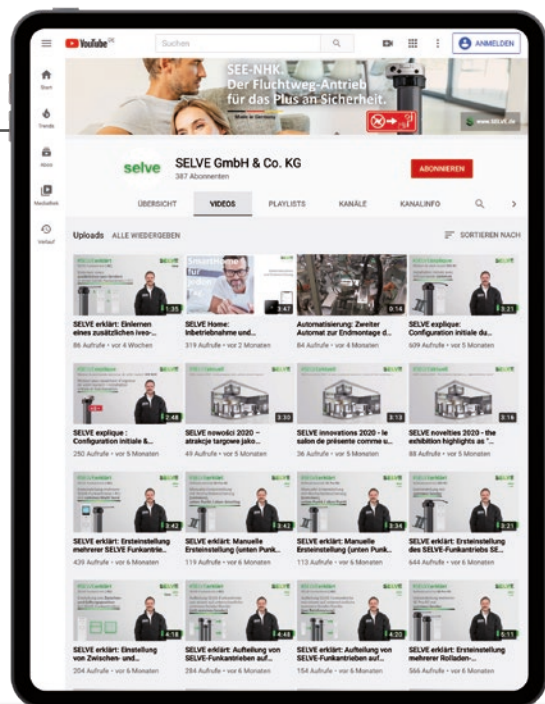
YouTube DE

Suchen

ANMELDEN

Start

Trends

Abos

Mediathek

Verlauf

SEE-NHK
Der Fluchtweg-Antrieb für das Plus an Sicherheit.

Made in Germany

www.selve.de

selve

SELVE GmbH & Co. KG
387 Abonnenten

ABONNIEREN

ÜBERSICHT VIDEOS PLAYLISTS KANÄLE KANALINFO

Uploads ALLE WIEDERGEBEN

SORTIEREN NACH

1:35
SELVE erklärt: Einlernen eines zusätzlichen iveo-...
86 Aufrufe • vor 4 Wochen

3:47
SELVE Home: Inbetriebnahme und...
319 Aufrufe • vor 2 Monaten

0:14
Automatisierung: Zweiter Automat zur Endmontage d...
84 Aufrufe • vor 4 Monaten

3:21
SELVE explique: Configuration initiale du...
609 Aufrufe • vor 5 Monaten

2:48
SELVE explique : Configuration initiale &...
250 Aufrufe • vor 5 Monaten

3:30
SELVE nowości 2020 – atrakcje targowe jako...
49 Aufrufe • vor 5 Monaten

3:13
SELVE innovations 2020 - le salon de présente comme u...
36 Aufrufe • vor 5 Monaten

3:16
SELVE novelties 2020 - the exhibition highlights as "...
88 Aufrufe • vor 5 Monaten

3:42
SELVE erklärt: Ersteinstellung mehrerer SELVE Funkantrie...
439 Aufrufe • vor 6 Monaten

3:42
SELVE erklärt: Manuelle Ersteinstellung (unten Punk...
119 Aufrufe • vor 6 Monaten

3:34
SELVE erklärt: Manuelle Ersteinstellung (unten Punk...
113 Aufrufe • vor 6 Monaten

3:21
SELVE erklärt: Ersteinstellung des SELVE-Funkantriebs SE...
644 Aufrufe • vor 6 Monaten

4:18
SELVE erklärt: Einstellung von Zwischen- und...
204 Aufrufe • vor 6 Monaten

4:48
SELVE erklärt: Aufteilung von SELVE-Funkantrieben auf...
284 Aufrufe • vor 6 Monaten

4:20
SELVE erklärt: Aufteilung von SELVE-Funkantrieben auf...
154 Aufrufe • vor 6 Monaten

5:11
SELVE erklärt: Einstellung mehrerer Rolladen-...
566 Aufrufe • vor 6 Monaten